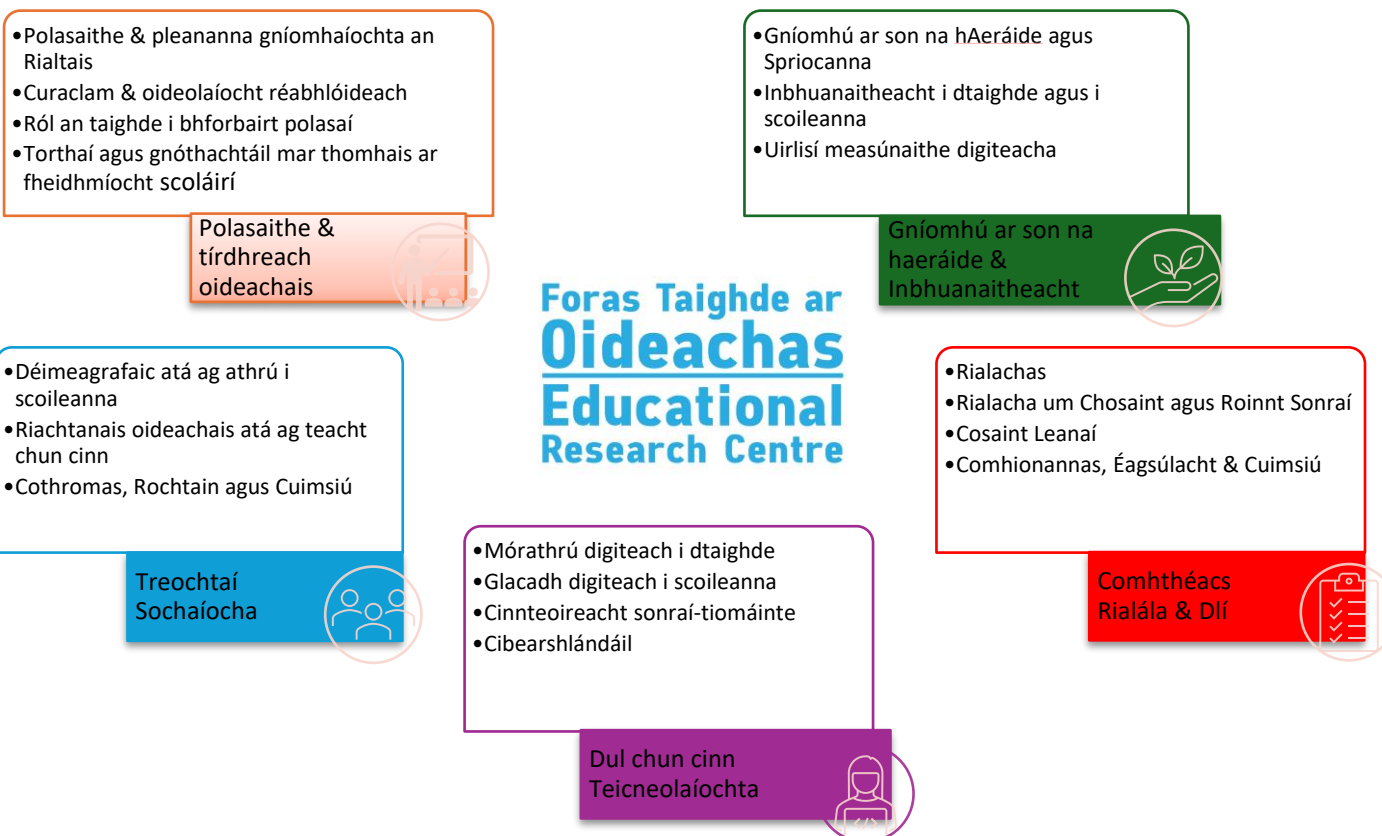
•Polasaithe & pleananna gníomhaíochta an Rialtais
•Curaclam & oideolaíocht réabhlóideach
•Ról an taighde i bhforbairt polasaí
•Torthaí agus gnóthachtáil mar thomhais ar fheidhmíocht scoláirí

Polasaithe & tírdhreach oideachais

•Gníomhú ar son na hAeráide agus Spriocanna
•Inbhuanaitheacht i dtaighde agus i scoileanna
•Uirlisí measúnaithe digiteacha

Gníomhú ar son na haeráide & Inbhuanaitheacht

Foras Taighde ar Oideachas
Educational Research Centre

•Déimeagrafaic atá ag athrú i scoileanna
•Riachtanais oideachais atá ag teacht chun cinn
•Cothromas, Rochtain agus Cuimsiú

Treochtaí Sochaíocha

•Rialachas
•Rialacha um Chosaint agus Roinnt Sonraí
•Cosaint Leanaí
•Comhionannas, Éagsúlacht & Cuimsiú

Comhthéacs Rialála & Dlí

•Mórathrú digiteach i dtaighde
•Glacadh digiteach i scoileanna
•Cinnteoireacht sonraí-tiomáinte
•Cibearshlándáil

Dul chun cinn Teicneolaíochta